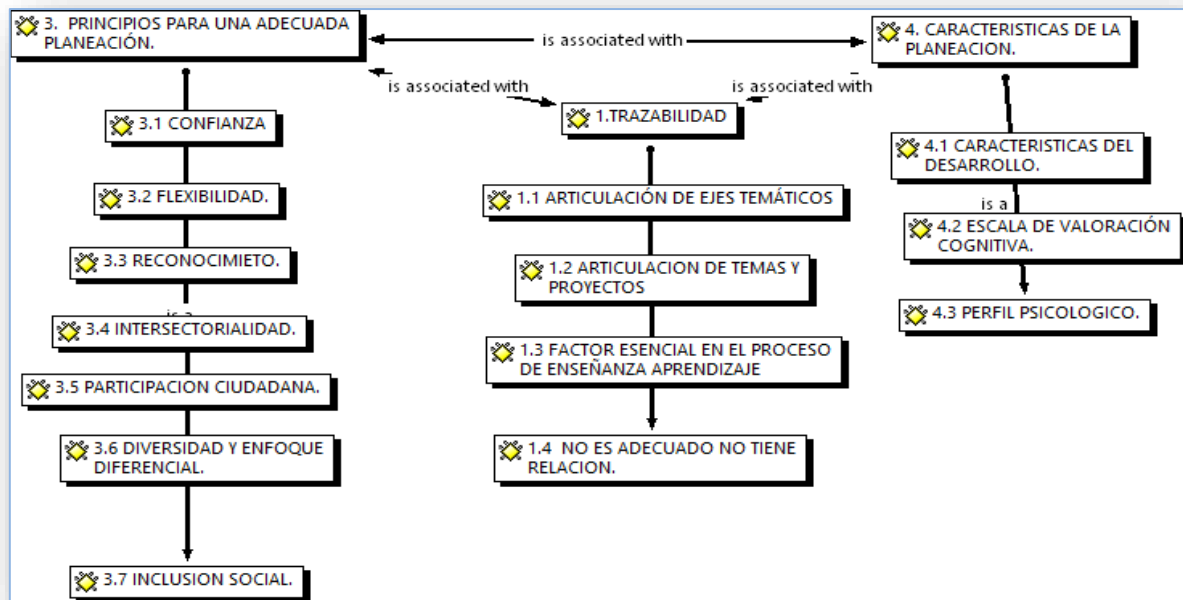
3. PRINCIPIOS PARA UNA ADECUADA PLANEACIÓN.

is associated with

4. CARACTERISTICAS DE LA PLANEACION.

is associated with

is associated with

1.TRAZABILIDAD

3.1 CONFIANZA

4.1 CARACTERISTICAS DEL DESARROLLO.

3.2 FLEXIBILIDAD.

1.1 ARTICULACIÓN DE EJES TEMÁTICOS

is a

4.2 ESCALA DE VALORACIÓN COGNITIVA.

3.3 RECONOCIMIETO.

1.2 ARTICULACION DE TEMAS Y PROYECTOS

4.3 PERFIL PSICOLOGICO.

is a

3.4 INTERSECTORIALIDAD.

1.3 FACTOR ESENCIAL EN EL PROCESO DE ENSEÑANZA APRENDIZAJE

3.5 PARTICIPACION CIUDADANA.

3.6 DIVERSIDAD Y ENFOQUE DIFERENCIAL.

1.4 NO ES ADECUADO NO TIENE RELACION.

3.7 INCLUSION SOCIAL.